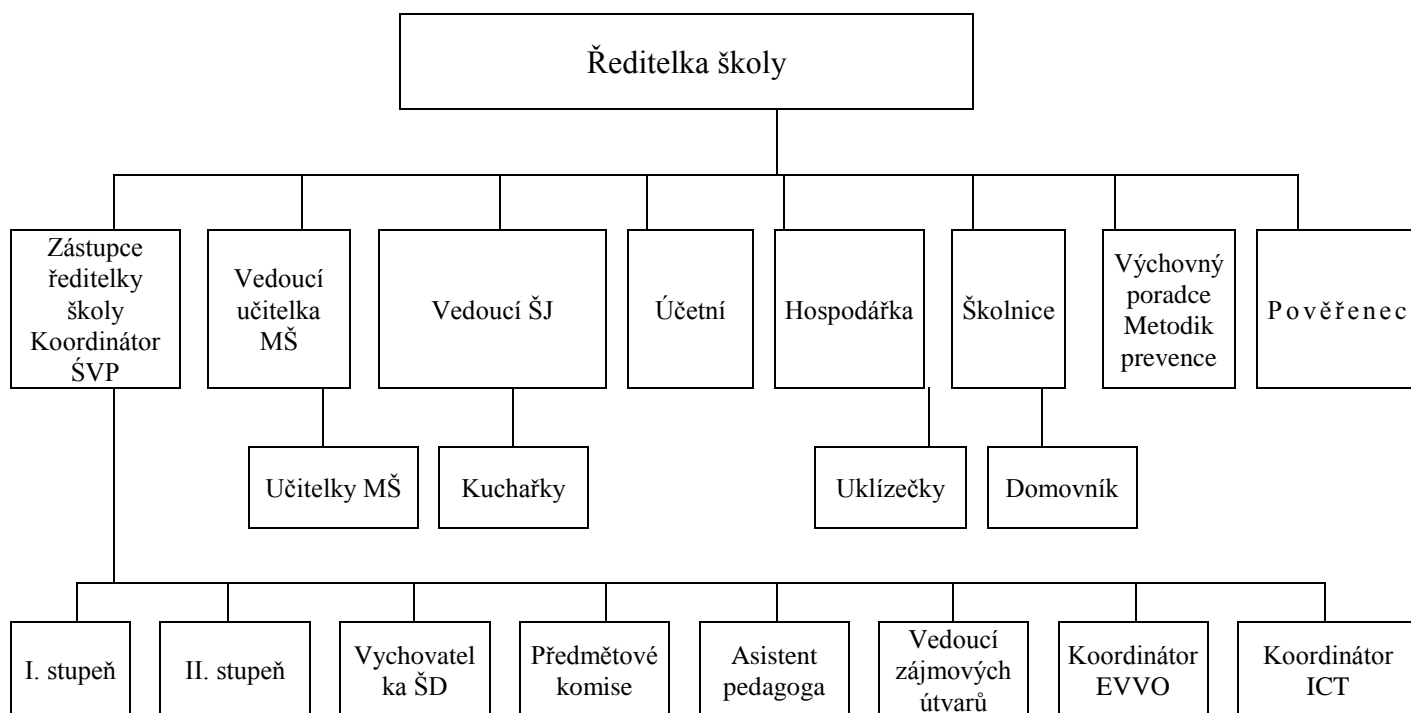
Ředitelka školy

Zástupce ředitelky školy Koordinátor ŚVP

Vedoucí učitelka MŠ

Vedoucí ŠJ

Účetní

Hospodářka

Školnice

Výchovný poradce Metodik prevence

P o v ě ř e n e c

Učitelky MŠ

Kuchařky

Uklízečky

Domovník

I. stupeň

II. stupeň

Vychovatel ka ŠD

Předmětové komise

Asistent pedagoga

Vedoucí zájmových útvarů

Koordinátor EVVO

Koordinátor ICT